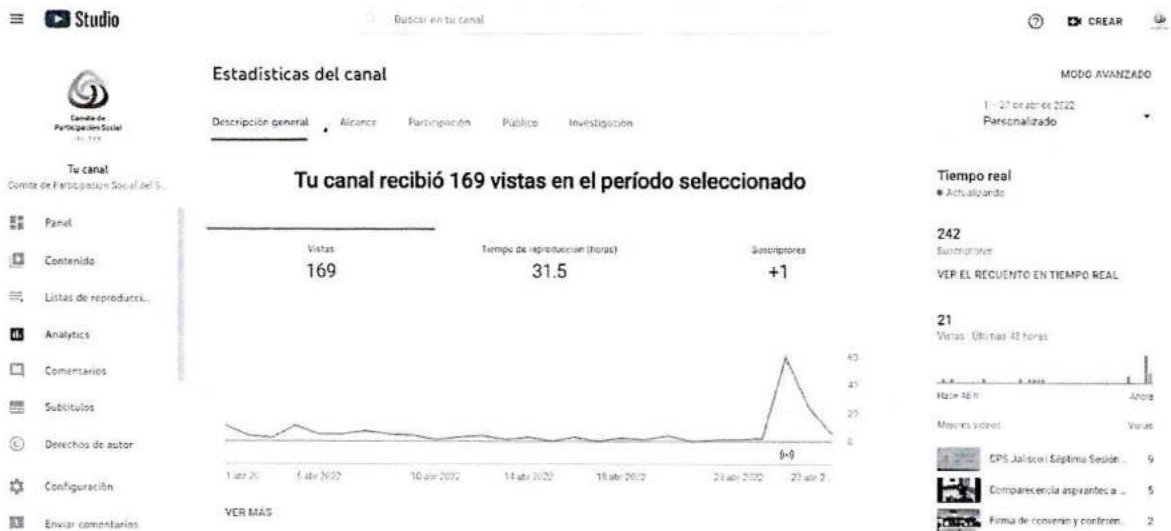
Studio

Buscar en tu canal

CREAR

Comité de Participación Social

Tu canal
Comité de Participación Social del S...

Panel

Contenido

Listas de reproducci...

Analytics

Comentarios

Subtítulos

Derechos de autor

Configuración

Enviar comentarios

Estadísticas del canal

MODO AVANZADO

1 – 27 de abr de 2022
Personalizado

Descripción general
Alcance
Participación
Público
Investigación

Tu canal recibió 169 vistas en el período seleccionado

| Vistas | Tiempo de reproducción (horas) | Suscriptores |
|---|---|---|
| 169 | 31.5 | +1 |

40
30
20
0

1 abr 20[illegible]
5 abr 2022
10 abr 2022
14 abr 2022
18 abr 2022
23 abr 2022
27 abr 2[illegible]

VER MÁS

Tiempo real
● Actualizando

242
Suscriptores

VER EL RECUENTO EN TIEMPO REAL

21
Vistas · Últimas 48 horas

Hace 48 h
Ahora

Mejores videos
Vistas

CPS Jalisco | Séptima Sesión ... 9
Comparecencia aspirantes a ... 5
Firma de convenio y conferen... 2